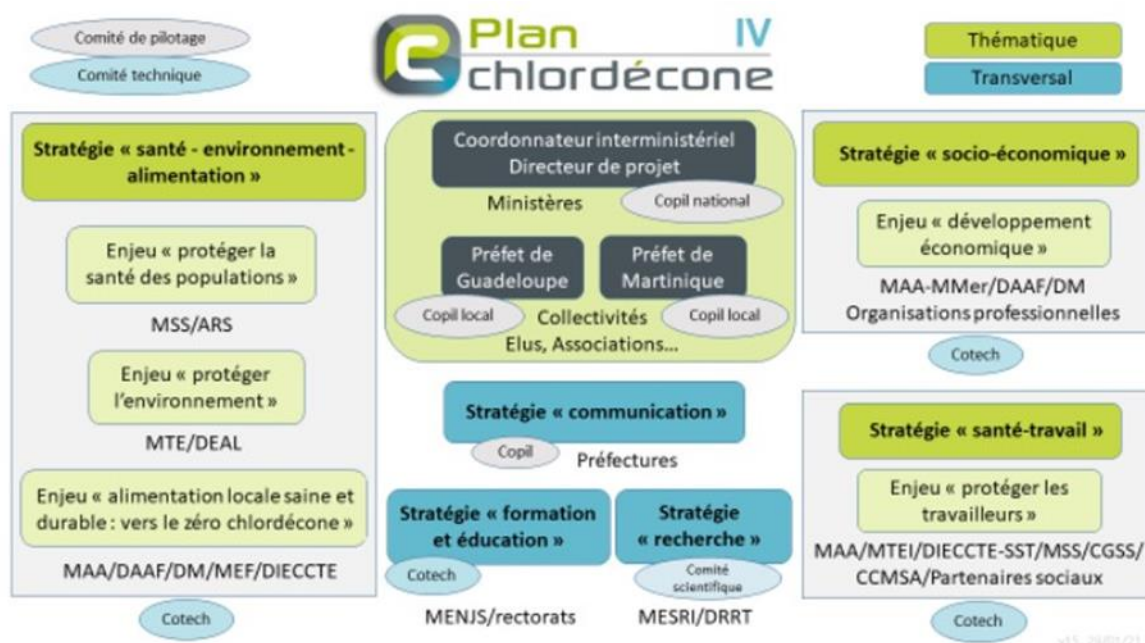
Comité de pilotage
Comité technique

Plan IV chlordécone

Thématique
Transversal

Stratégie « santé - environnement - alimentation »

Enjeu « protéger la santé des populations »

MSS/ARS

Enjeu « protéger l'environnement »

MTE/DEAL

Enjeu « alimentation locale saine et durable : vers le zéro chlordécone »

MAA/DAAF/DM/MEF/DIECCTE

Cotech

Coordonnateur interministériel
Directeur de projet

Ministères
Copil national

Préfet de Guadeloupe
Préfet de Martinique

Copil local
Collectivités
Copil local
Elus, Associations...

Stratégie « communication »

Copil
Préfectures

Stratégie « formation et éducation »

Cotech

MENJS/rectorats

Stratégie « recherche »

Comité scientifique

MESRI/DRRT

Stratégie « socio-économique »

Enjeu « développement économique »

MAA-MMer/DAAF/DM
Organisations professionnelles

Cotech

Stratégie « santé-travail »

Enjeu « protéger les travailleurs »

MAA/MTEI/DIECCTE-SST/MSS/CGSS/
CCMSA/Partenaires sociaux

Cotech